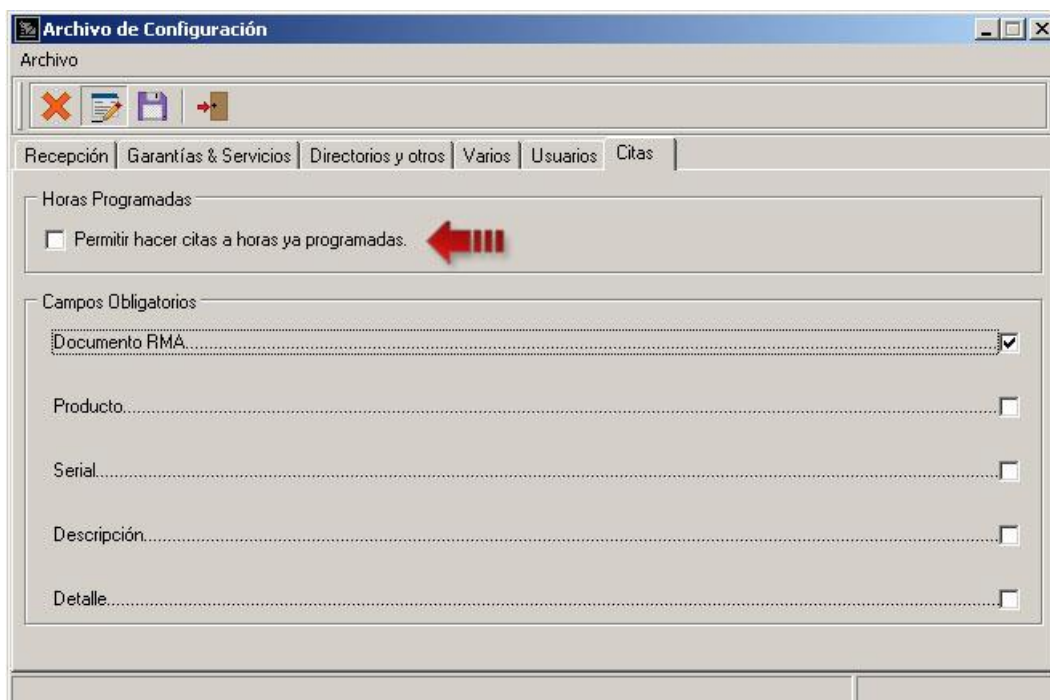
Archivo de Configuración

Archivo

Recepción | Garantías & Servicios | Directorios y otros | Varios | Usuarios | Citas

Horas Programadas

Permitir hacer citas a horas ya programadas.

Campos Obligatorios

Documento RMA.........................................................................................................

Producto...................................................................................................................

Serial........................................................................................................................

Descripción...............................................................................................................

Detalle......................................................................................................................